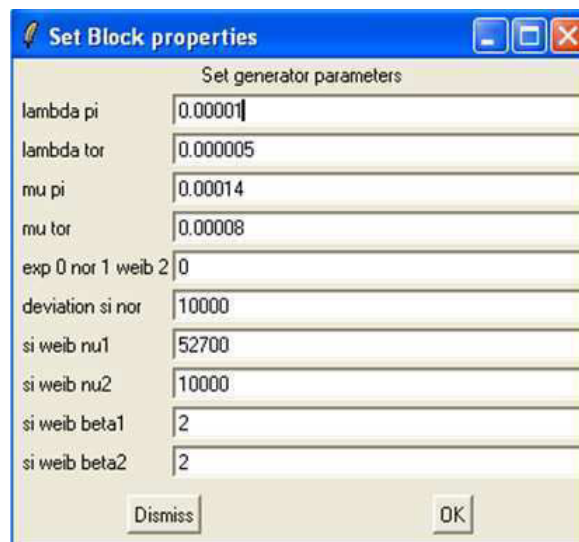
Set Block properties

Set generator parameters

| | |
|---|---|
| lambda pi | 0.00001 |
| lambda tor | 0.000005 |
| mu pi | 0.00014 |
| mu tor | 0.00008 |
| exp 0 nor 1 weib 2 | 0 |
| deviation si nor | 10000 |
| si weib nu1 | 52700 |
| si weib nu2 | 10000 |
| si weib beta1 | 2 |
| si weib beta2 | 2 |

Dismiss

OK